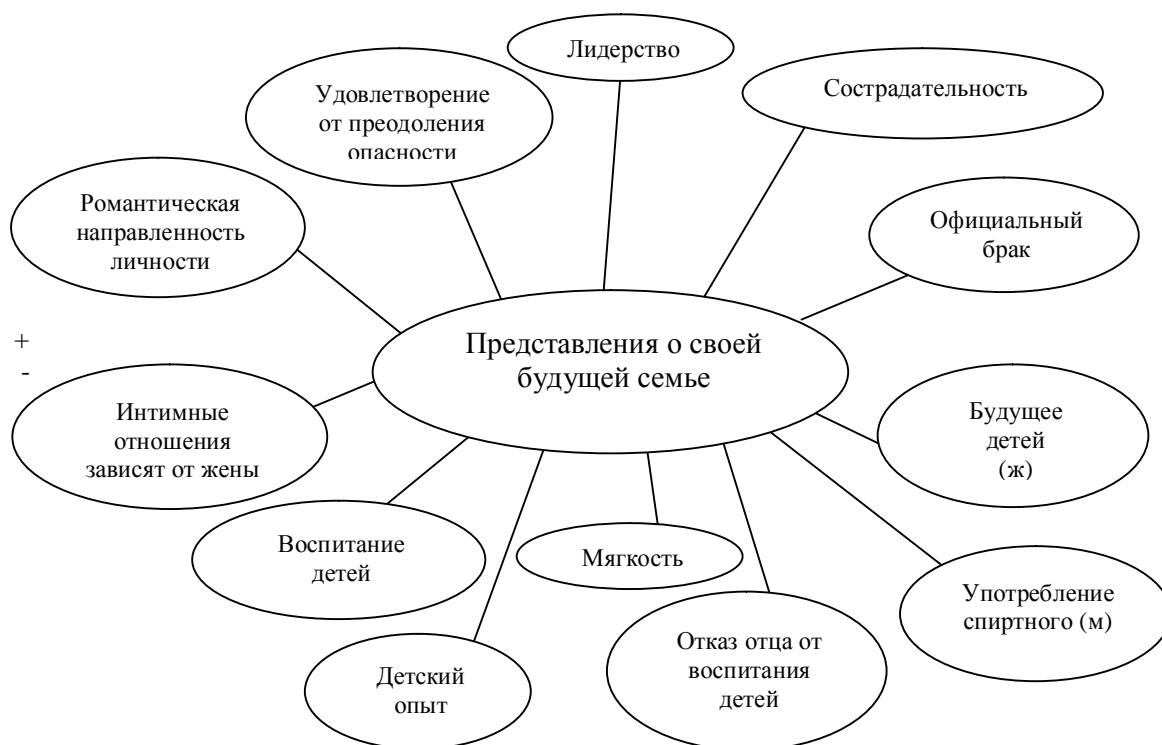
Лидерство

Удовлетворение от преодоления опасности

Сострадательность

Романтическая направленность личности

Официальный брак

+
-

Представления о своей будущей семье

Интимные отношения зависят от жены

Будущее детей (ж)

Воспитание детей

Мягкость

Употребление спиртного (м)

Детский опыт

Отказ отца от воспитания детей